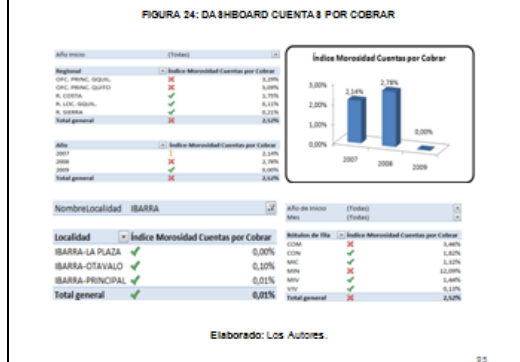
FIGURA 24: DASHBOARD CUENTAS POR COBRAR

| Año inicio | (Todas) |
|---|---|

| Regional | Índice Morosidad Cuentas por Cobrar |
|---|---|
| OFC. PRINC. GQUIL. | 3,29% |
| OFC. PRINC. QUITO | 5,09% |
| R. COSTA | 1,75% |
| R. LOC. GQUIL. | 0,11% |
| R. SIERRA | 0,21% |
| Total general | 2,52% |

| Año | Índice Morosidad Cuentas por Cobrar |
|---|---|
| 2007 | 2,14% |
| 2008 | 2,78% |
| 2009 | 0,00% |
| Total general | 2,52% |

Índice Morosidad Cuentas por Cobrar

3,00%
2,00%
1,00%
0,00%
2,14%
2,78%
0,00%
2007
2008
2009

NombreLocalidad IBARRA

| Localidad | Índice Morosidad Cuentas por Cobrar |
|---|---|
| IBARRA-LA PLAZA | 0,00% |
| IBARRA-OTAVALO | 0,10% |
| IBARRA-PRINCIPAL | 0,01% |
| Total general | 0,01% |

| Año de inicio | (Todas) |
|---|---|
| Mes | (Todas) |

| Rótulos de fila | Índice Morosidad Cuentas por Cobrar |
|---|---|
| COM | 3,46% |
| CON | 1,82% |
| MIC | 1,32% |
| MIN | 12,09% |
| MIV | 1,44% |
| VIV | 0,13% |
| Total general | 2,52% |

Elaborado: Los Autores.

85